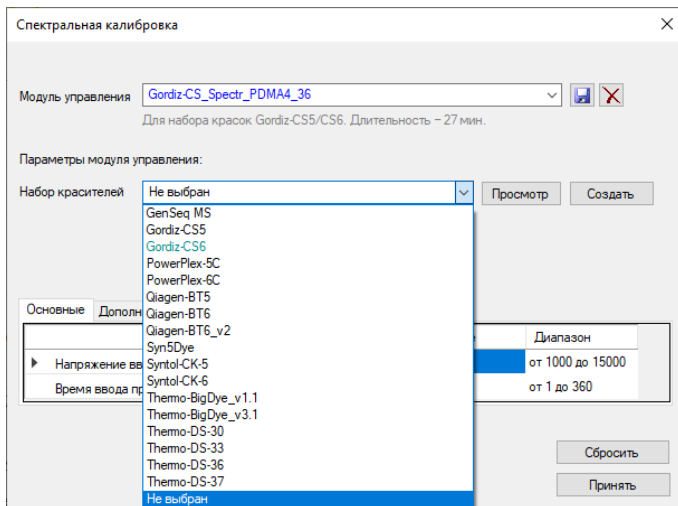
Спектральная калибровка

Модуль управления Gordiz-CS_Spectr_PDMA4_36

Для набора красок Gordiz-CS5/CS6. Длительность ~ 27 мин.

Параметры модуля управления:

Набор красителей Не выбран

Просмотр Создать

GenSeq MS
Gordiz-CS5
Gordiz-CS6
PowerPlex-5C
PowerPlex-6C
Qiagen-BT5
Qiagen-BT6
Qiagen-BT6_v2
Syn5Dye
Syntol-CK-5
Syntol-CK-6
Thermo-BigDye_v1.1
Thermo-BigDye_v3.1
Thermo-DS-30
Thermo-DS-33
Thermo-DS-36
Thermo-DS-37
Не выбран

Основные Дополн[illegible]

| | | Диапазон |
|---|---|---|
| ▶ | Напряжение вв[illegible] | от 1000 до 15000 |
| | Время ввода пр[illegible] | от 1 до 360 |

Сбросить

Принять